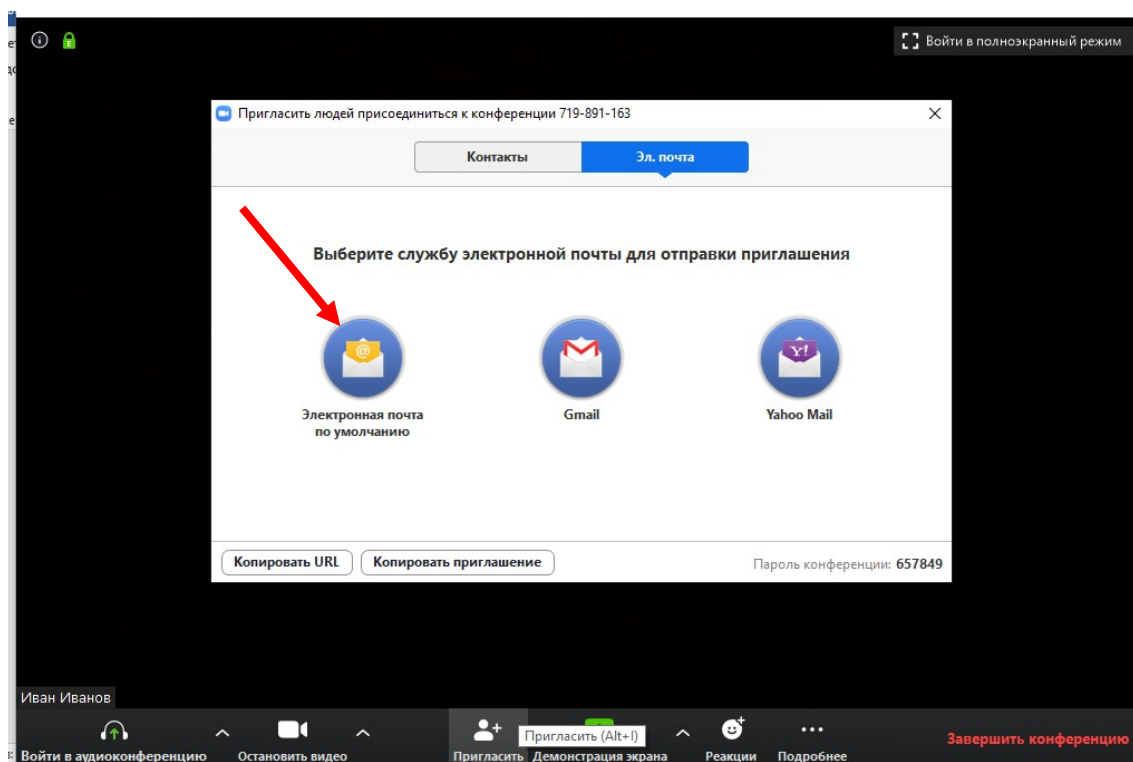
Войти в полноэкранный режим

Пригласить людей присоединиться к конференции 719-891-163

Контакты
Эл. почта

Выберите службу электронной почты для отправки приглашения

Электронная почта по умолчанию

Gmail

Yahoo Mail

Копировать URL
Копировать приглашение

Пароль конференции: 657849

Иван Иванов

Войти в аудиоконференцию
Остановить видео
Пригласить
Пригласить (Alt+I)
Демонстрация экрана
Реакции
Подробнее
Завершить конференцию